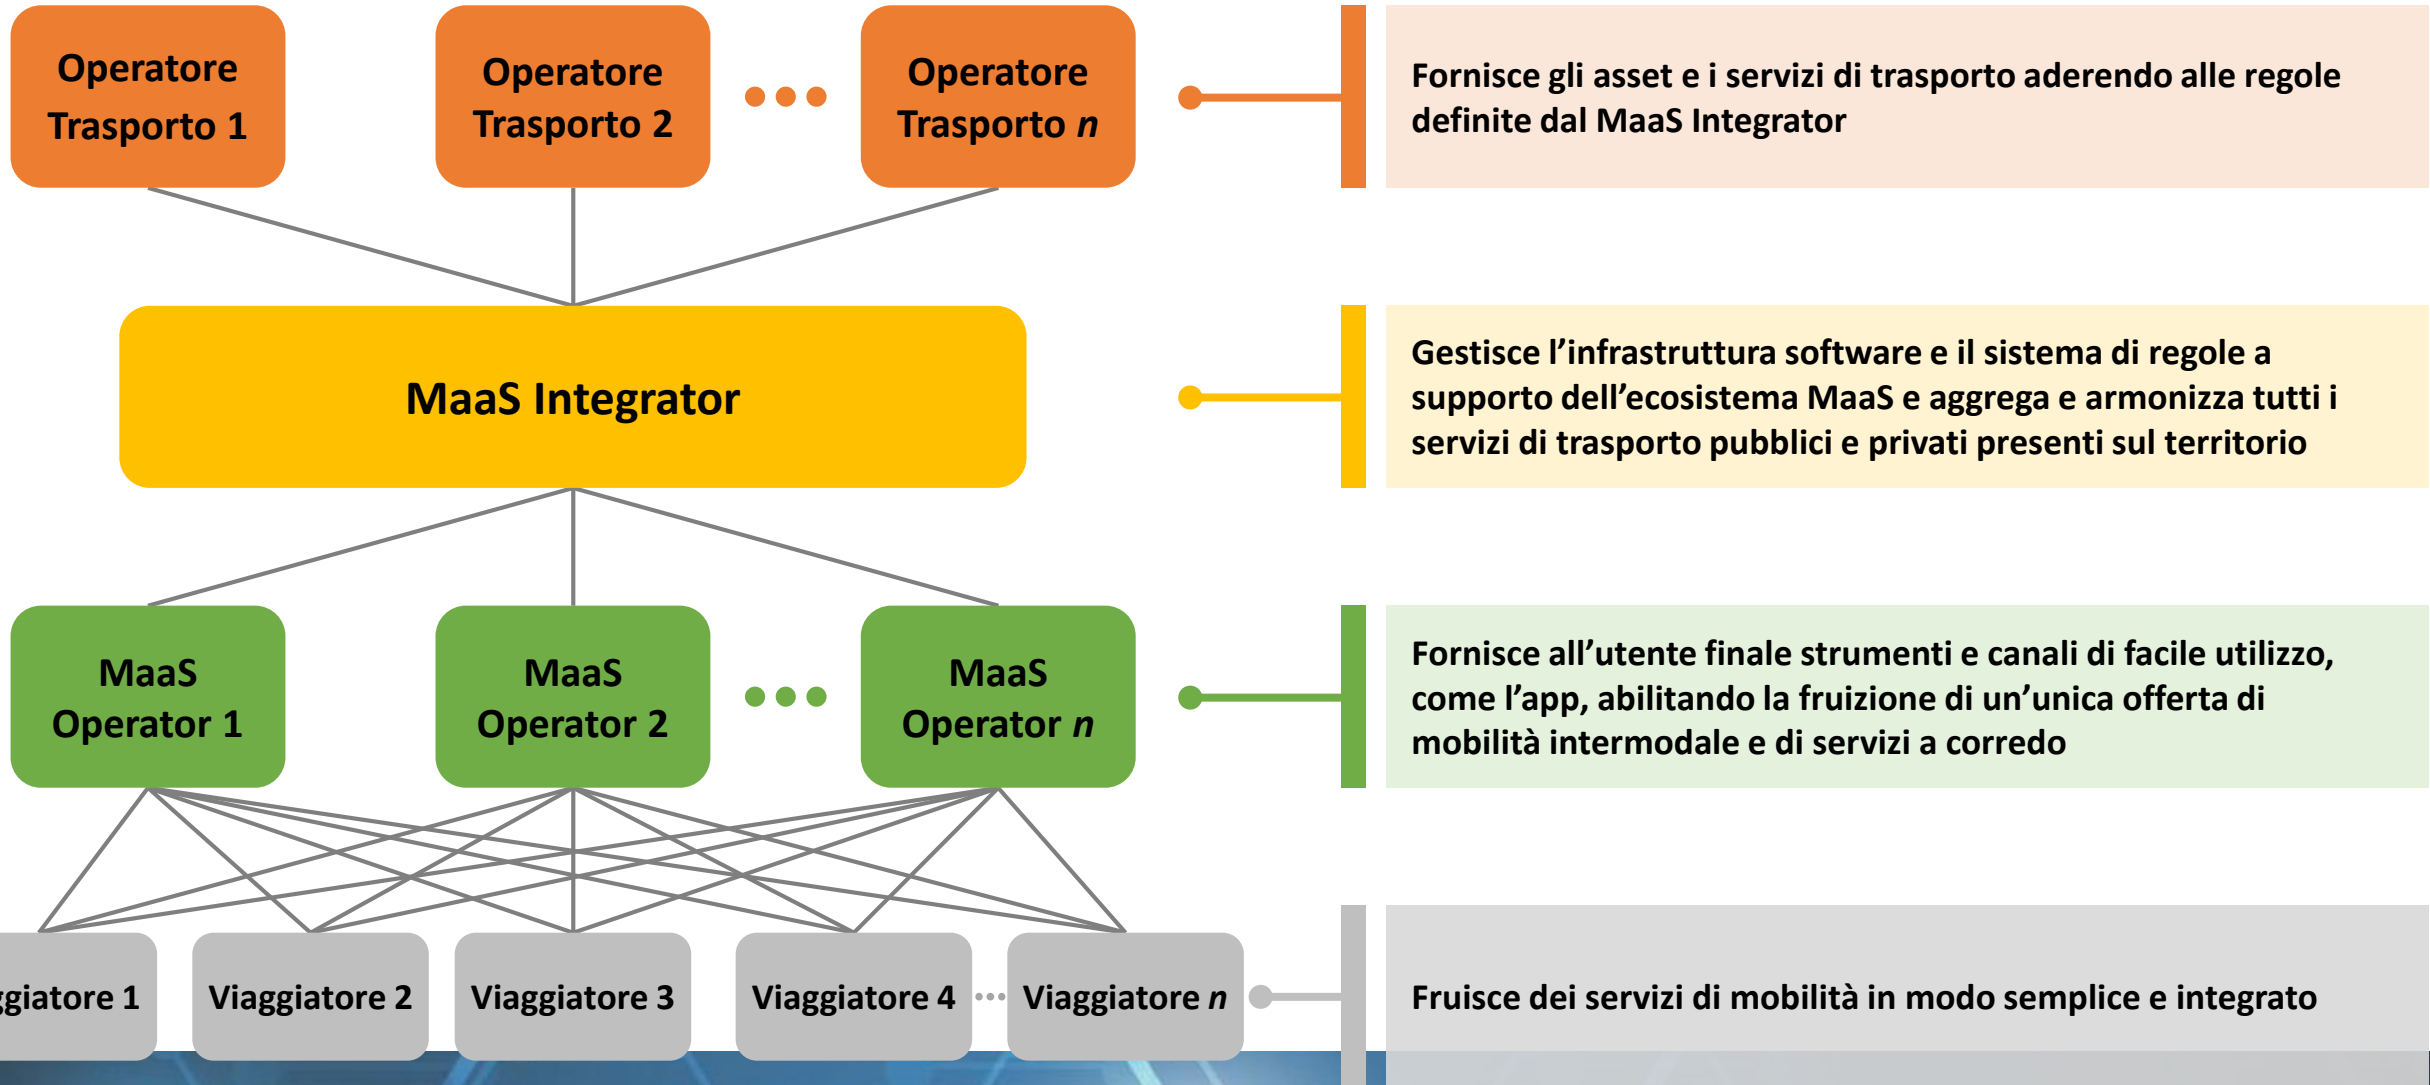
Operatore Trasporto 1

Operatore Trasporto 2

Operatore Trasporto *n*

Fornisce gli asset e i servizi di trasporto aderendo alle regole definite dal MaaS Integrator

MaaS Integrator

Gestisce l'infrastruttura software e il sistema di regole a supporto dell'ecosistema MaaS e aggrega e armonizza tutti i servizi di trasporto pubblici e privati presenti sul territorio

MaaS Operator 1

MaaS Operator 2

MaaS Operator *n*

Fornisce all'utente finale strumenti e canali di facile utilizzo, come l'app, abilitando la fruizione di un'unica offerta di mobilità intermodale e di servizi a corredo

ggiatore 1

Viaggiatore 2

Viaggiatore 3

Viaggiatore 4

Viaggiatore *n*

Fruisce dei servizi di mobilità in modo semplice e integrato